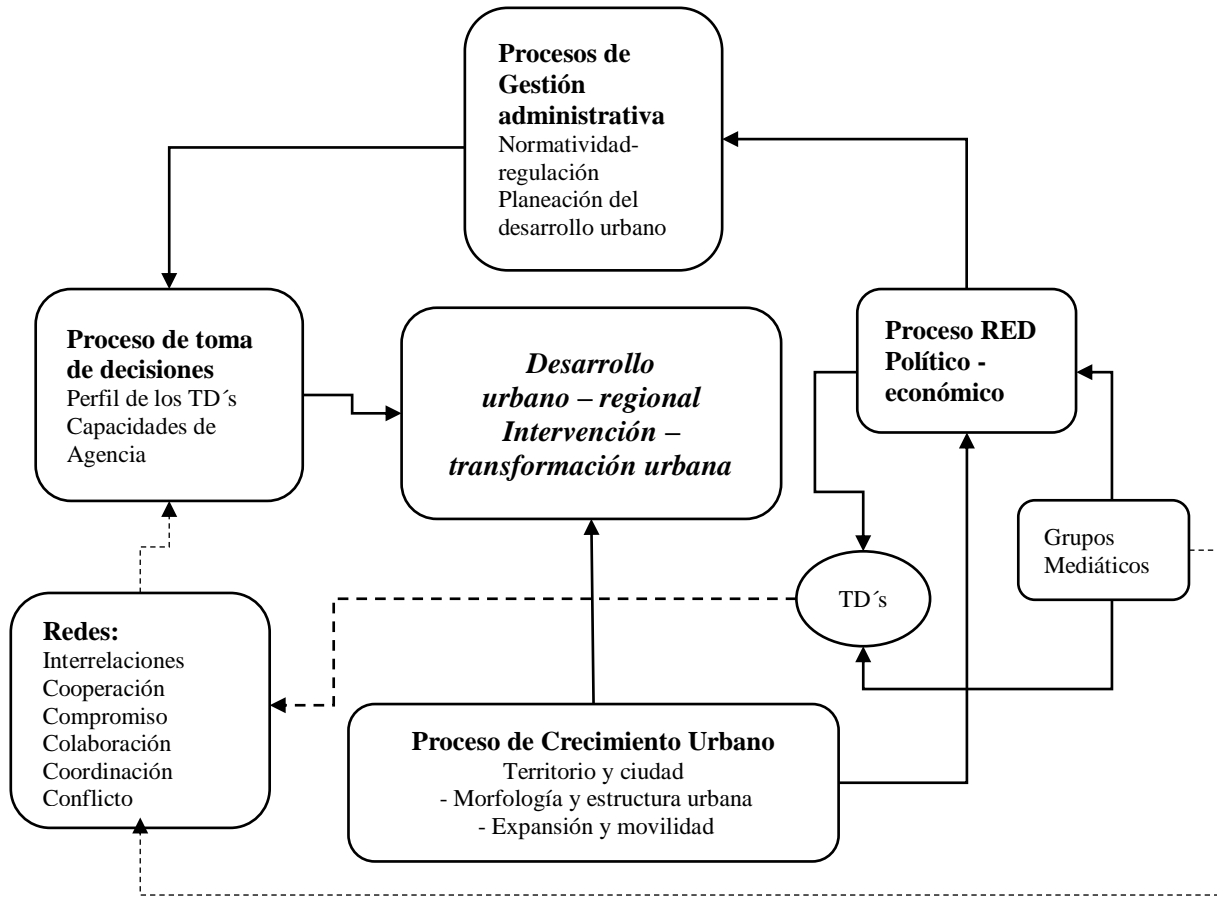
**Procesos de Gestión administrativa**
Normatividad-regulación
Planeación del desarrollo urbano

**Proceso de toma de decisiones**
Perfil de los TD´s
Capacidades de Agencia

*Desarrollo urbano – regional Intervención – transformación urbana*

**Proceso RED Político - económico**

TD´s

Grupos Mediáticos

**Redes:**
Interrelaciones
Cooperación
Compromiso
Colaboración
Coordinación
Conflicto

**Proceso de Crecimiento Urbano**
Territorio y ciudad
- Morfología y estructura urbana
- Expansión y movilidad